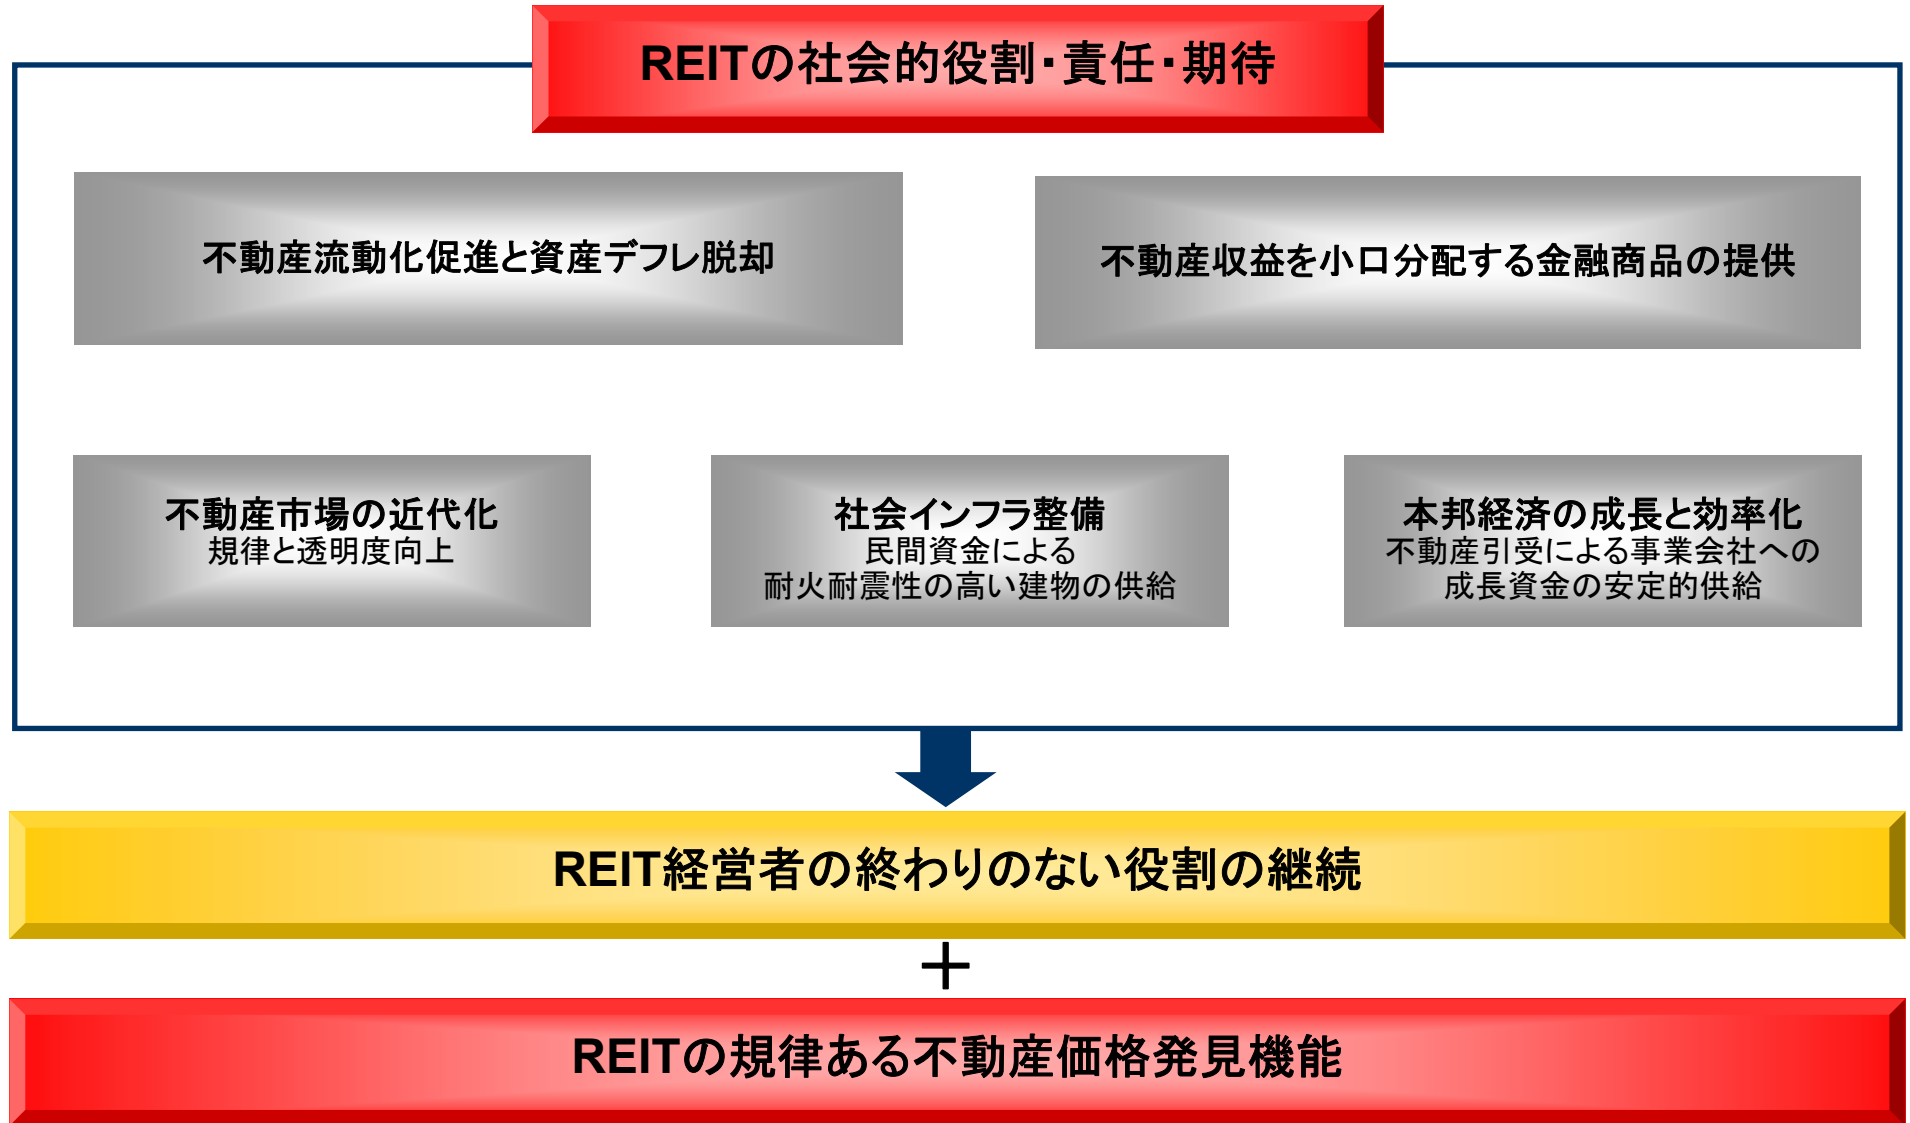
REITの社会的役割・責任・期待

不動産流動化促進と資産デフレ脱却

不動産収益を小口分配する金融商品の提供

不動産市場の近代化
規律と透明度向上

社会インフラ整備
民間資金による
耐火耐震性の高い建物の供給

本邦経済の成長と効率化
不動産引受による事業会社への
成長資金の安定的供給

REIT経営者の終わりのない役割の継続

＋

REITの規律ある不動産価格発見機能